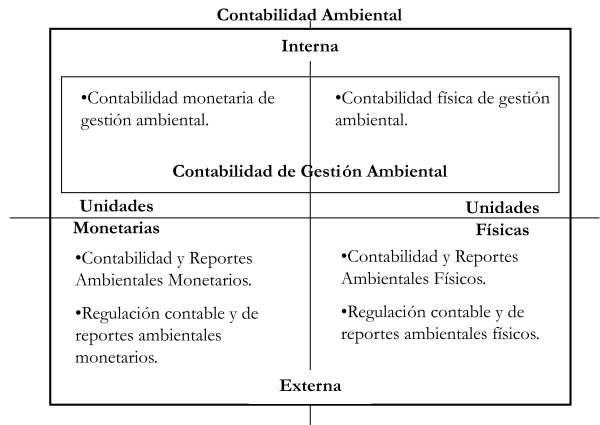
Contabilidad Ambiental

Interna

•Contabilidad monetaria de gestión ambiental.

•Contabilidad física de gestión ambiental.

Contabilidad de Gestión Ambiental

Unidades Monetarias

Unidades Físicas

•Contabilidad y Reportes Ambientales Monetarios.

•Regulación contable y de reportes ambientales monetarios.

•Contabilidad y Reportes Ambientales Físicos.

•Regulación contable y de reportes ambientales físicos.

Externa